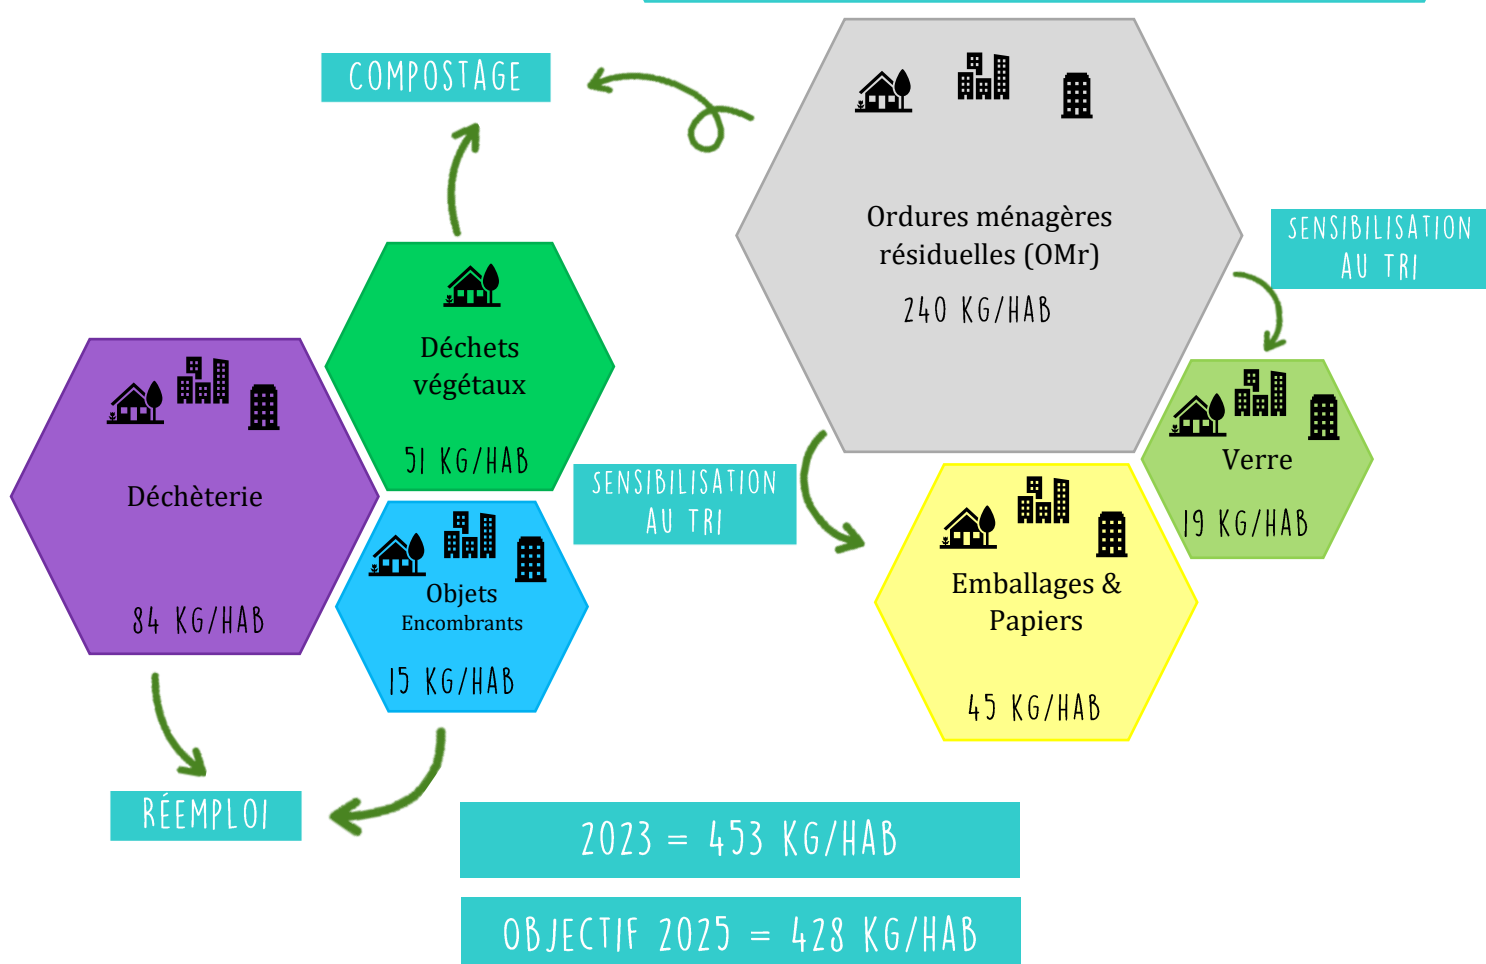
COMPOSTAGE

Ordures ménagères résiduelles (OMr)

240 KG/HAB

SENSIBILISATION AU TRI

Déchets végétaux

51 KG/HAB

Déchèterie

84 KG/HAB

Objets Encombrants

15 KG/HAB

SENSIBILISATION AU TRI

Verre

19 KG/HAB

Emballages & Papiers

45 KG/HAB

RÉEMPLOI

2023 = 453 KG/HAB

OBJECTIF 2025 = 428 KG/HAB